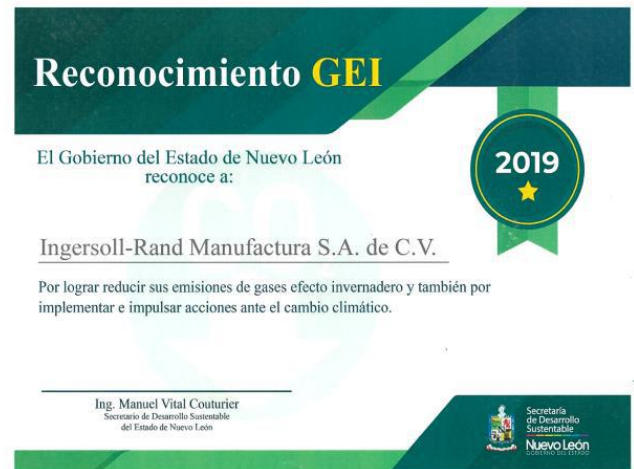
Reconocimiento GEI

2019

El Gobierno del Estado de Nuevo León reconoce a:

Ingersoll-Rand Manufactura S.A. de C.V.

Por lograr reducir sus emisiones de gases efecto invernadero y también por implementar e impulsar acciones ante el cambio climático.

Ing. Manuel Vital Couturier
Secretario de Desarrollo Sustentable del Estado de Nuevo León

Secretaría de Desarrollo Sustentable
Nuevo León
GOBIERNO DEL ESTADO